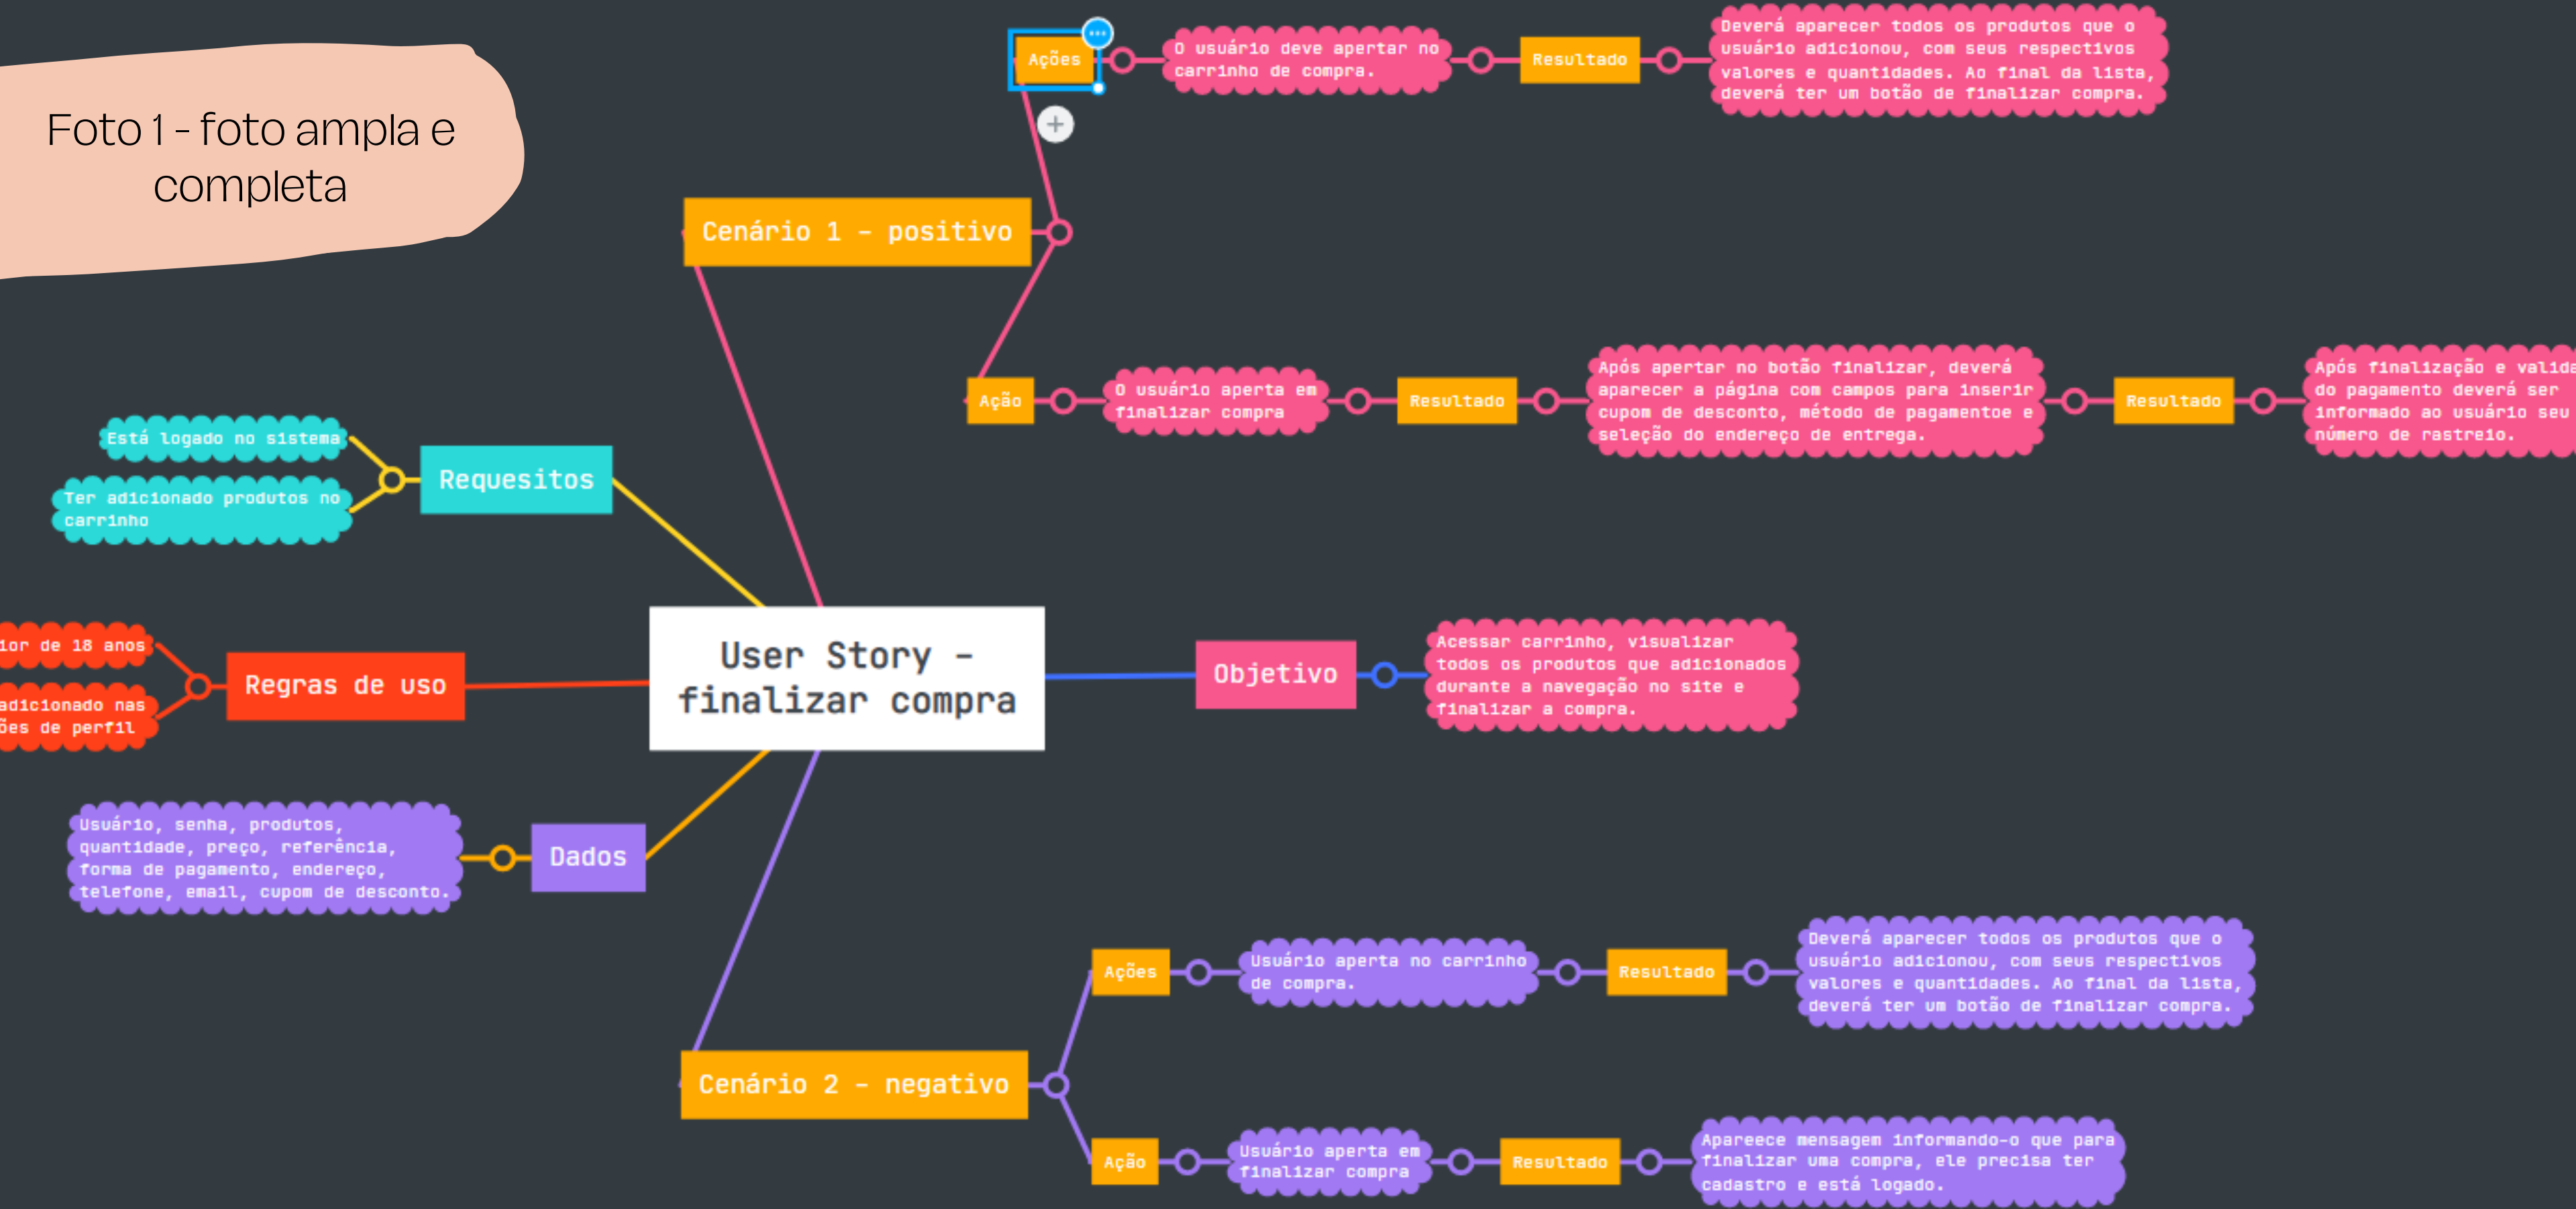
Foto 1 - foto ampla e completa

Ações

O usuário deve apertar no carrinho de compra.

Resultado

Deverá aparecer todos os produtos que o usuário adicionou, com seus respectivos valores e quantidades. Ao final da lista, deverá ter um botão de finalizar compra.

Cenário 1 - positivo

Ação

O usuário aperta em finalizar compra

Resultado

Após apertar no botão finalizar, deverá aparecer a página com campos para inserir cupom de desconto, método de pagamentoe e seleção do endereço de entrega.

Resultado

Após finalização e valida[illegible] do pagamento deverá ser informado ao usuário seu número de rastreio.

Está logado no sistema

Ter adicionado produtos no carrinho

Requesitos

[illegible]ior de 18 anos

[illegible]adicionado nas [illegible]ões de perfil

Regras de uso

User Story - finalizar compra

Objetivo

Acessar carrinho, visualizar todos os produtos que adicionados durante a navegação no site e finalizar a compra.

Usuário, senha, produtos, quantidade, preço, referência, forma de pagamento, endereço, telefone, email, cupom de desconto.

Dados

Ações

Usuário aperta no carrinho de compra.

Resultado

Deverá aparecer todos os produtos que o usuário adicionou, com seus respectivos valores e quantidades. Ao final da lista, deverá ter um botão de finalizar compra.

Cenário 2 - negativo

Ação

Usuário aperta em finalizar compra

Resultado

Apareece mensagem informando-o que para finalizar uma compra, ele precisa ter cadastro e está logado.